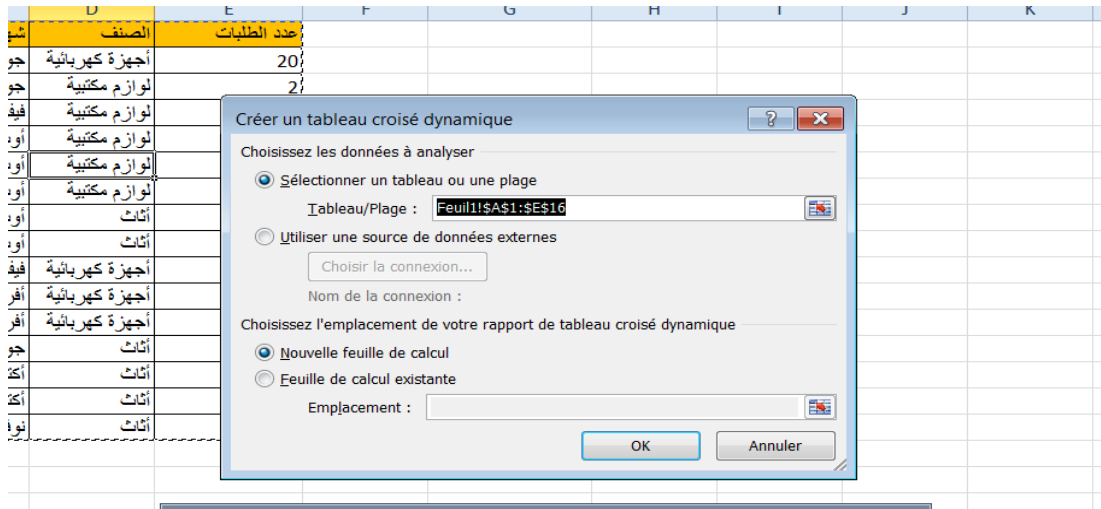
D E F G H I J K

| | الصنف | عدد الطلبات |
|---|---|---|
| شه | | |
| جو | أجهزة كهربائية | 20 |
| جو | لوازم مكتبية | 2 |
| فيف | لوازم مكتبية | |
| أو | لوازم مكتبية | |
| أو | لوازم مكتبية | |
| أو | لوازم مكتبية | |
| أو | أثاث | |
| أو | أثاث | |
| فيف | أجهزة كهربائية | |
| أفر | أجهزة كهربائية | |
| أفر | أجهزة كهربائية | |
| جو | أثاث | |
| أكت | أثاث | |
| أكت | أثاث | |
| نو | أثاث | |

Créer un tableau croisé dynamique ? X

Choisissez les données à analyser

Sélectionner un tableau ou une plage

Tableau/Plage : Feuil1!$A$1:$E$16

Utiliser une source de données externes

Choisir la connexion...

Nom de la connexion :

Choisissez l'emplacement de votre rapport de tableau croisé dynamique

Nouvelle feuille de calcul

Feuille de calcul existante

Emplacement :

OK Annuler